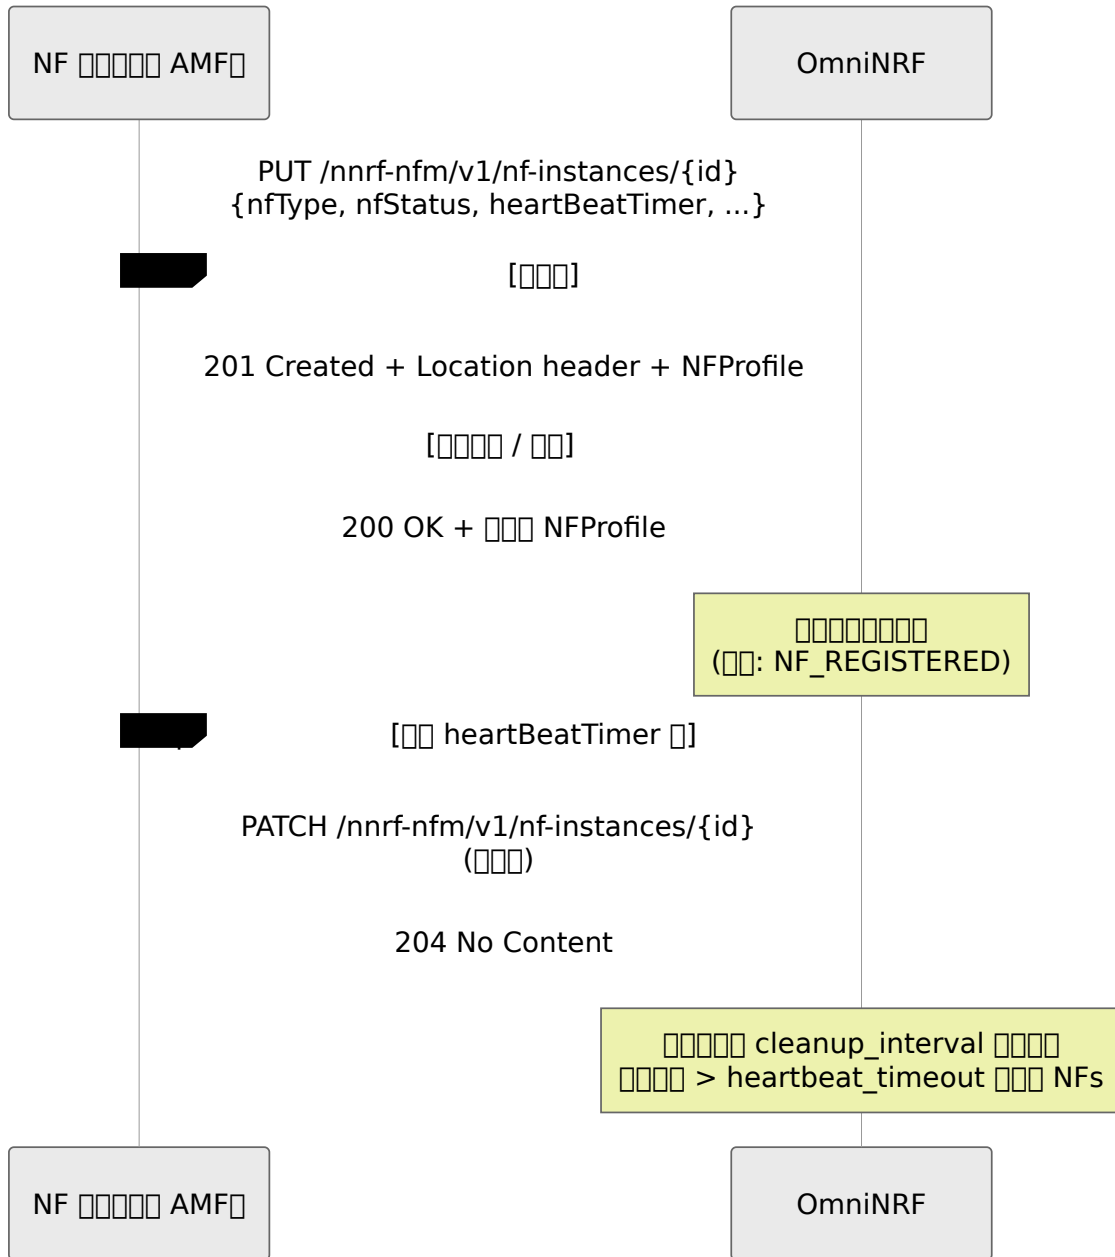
NF 实例（例如 AMF）

OmniNRF

PUT /nnrf-nfm/v1/nf-instances/{id}
{nfType, nfStatus, heartBeatTimer, ...}

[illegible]

[新注册]

201 Created + Location header + NFProfile

[已有实例 / 更新]

200 OK + 已更新 NFProfile

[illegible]

(状态: NF_REGISTERED)

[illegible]

[每隔 heartBeatTimer 秒]

PATCH /nnrf-nfm/v1/nf-instances/{id}
([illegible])

204 No Content

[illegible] cleanup_interval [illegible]
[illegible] > heartbeat_timeout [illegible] NFs

NF 实例（例如 AMF）

OmniNRF